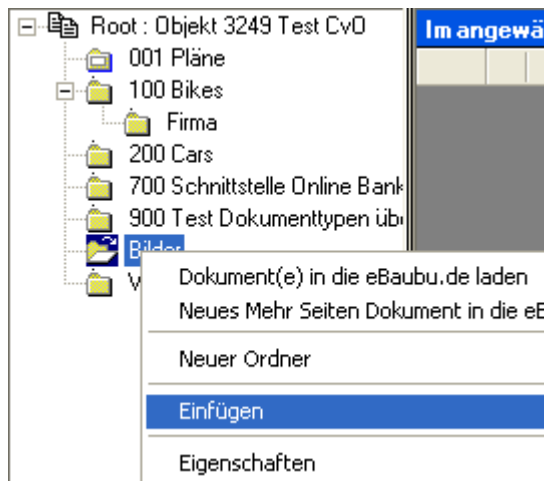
Root : Objekt 3249 Test CvO
001 Pläne
100 Bikes
Firma
200 Cars
700 Schnittstelle Online Bank
900 Test Dokumenttypen üb
Bilder
V

Im angewä

Dokument(e) in die eBaubu.de laden
Neues Mehr Seiten Dokument in die eB
Neuer Ordner
Einfügen
Eigenschaften